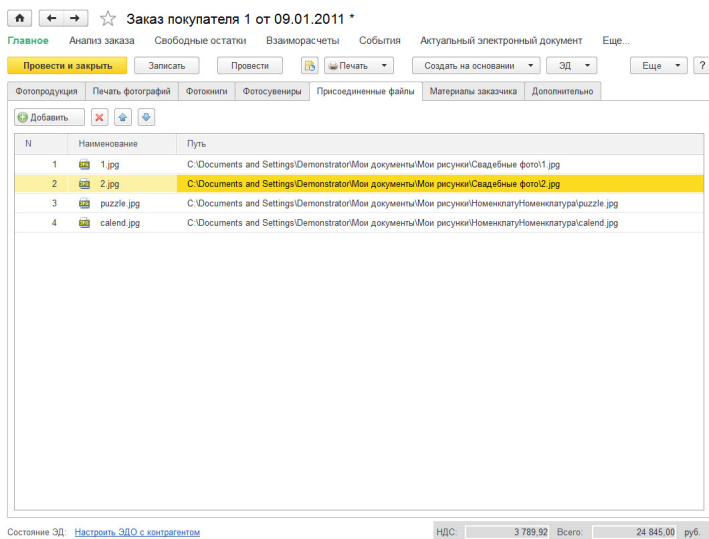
Заказ покупателя 1 от 09.01.2011 *

Главное Анализ заказа Свободные остатки Взаиморасчеты События Актуальный электронный документ Еще...

Провести и закрыть Записать Провести Печать Создать на основании ЭД Еще ?

Фотопродукция Печать фотографий Фотокниги Фотосувениры Присоединенные файлы Материалы заказчика Дополнительно

Добавить

| N | Наименование | Путь |
|---|---|---|
| 1 | 1.jpg | C:\Documents and Settings\Demonstrator\Мои документы\Мои рисунки\Свадебные фото\1.jpg |
| 2 | 2.jpg | C:\Documents and Settings\Demonstrator\Мои документы\Мои рисунки\Свадебные фото\2.jpg |
| 3 | puzzle.jpg | C:\Documents and Settings\Demonstrator\Мои документы\Мои рисунки\НоменклатуНоменклатура\puzzle.jpg |
| 4 | calend.jpg | C:\Documents and Settings\Demonstrator\Мои документы\Мои рисунки\НоменклатуНоменклатура\calend.jpg |

Состояние ЭД: Настроить ЭДО с контрагентом НДС: 3 789,92 Всего: 24 845,00 руб.